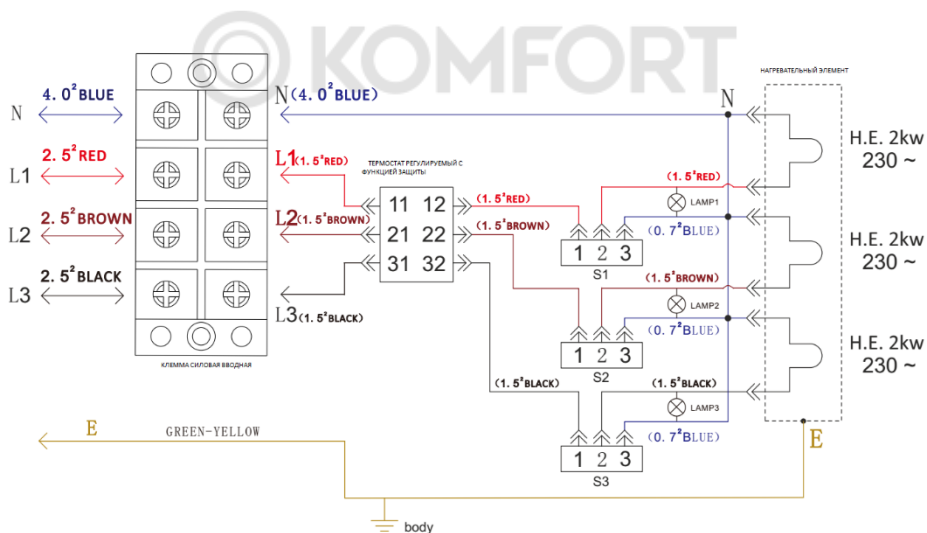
KOMFORT

N
$4.0^2$BLUE
L1
$2.5^2$RED
L2
$2.5^2$BROWN
L3
$2.5^2$BLACK

N($4.0^2$BLUE)
L1($1.5^2$RED)
L2($1.5^2$BROWN)
L3($1.5^2$BLACK)

КЛЕММА СИЛОВАЯ ВВОДНАЯ

ТЕРМОСТАТ РЕГУЛИРУЕМЫЙ С ФУНКЦИЕЙ ЗАЩИТЫ

| 11 | 12 |
|---|---|
| 21 | 22 |
| 31 | 32 |

($1.5^2$RED)
($1.5^2$BROWN)
($1.5^2$BLACK)

N
НАГРЕВАТЕЛЬНЫЙ ЭЛЕМЕНТ

($1.5^2$RED)
LAMP1
($0.7^2$BLUE)
1 2 3
S1

($1.5^2$BROWN)
LAMP2
($0.7^2$BLUE)
1 2 3
S2

($1.5^2$BLACK)
LAMP3
($0.7^2$BLUE)
1 2 3
S3

H.E. 2kw
230 ~

H.E. 2kw
230 ~

H.E. 2kw
230 ~

E
GREEN-YELLOW
E
body